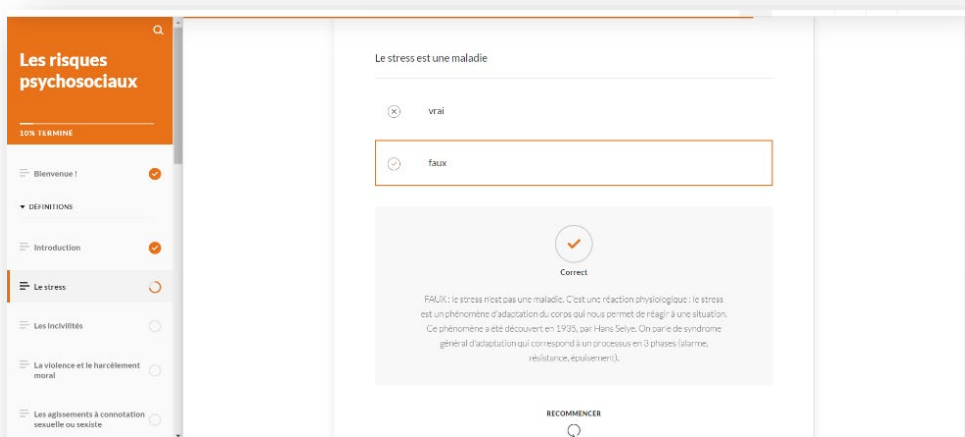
Les risques psychosociaux

10% TERMINÉ

Bienvenue !

DÉFINITIONS

Introduction

Le stress

Les incivilités

La violence et le harcèlement moral

Les agissements à connotation sexuelle ou sexiste

Le stress est une maladie

vrai

faux

Correct

FAUX : le stress n'est pas une maladie. C'est une réaction physiologique : le stress est un phénomène d'adaptation du corps qui nous permet de réagir à une situation. Ce phénomène a été découvert en 1935, par Hans Selye. On parle de syndrome général d'adaptation qui correspond à un processus en 3 phases (alarme, résistance, épuisement).

RECOMMENCER